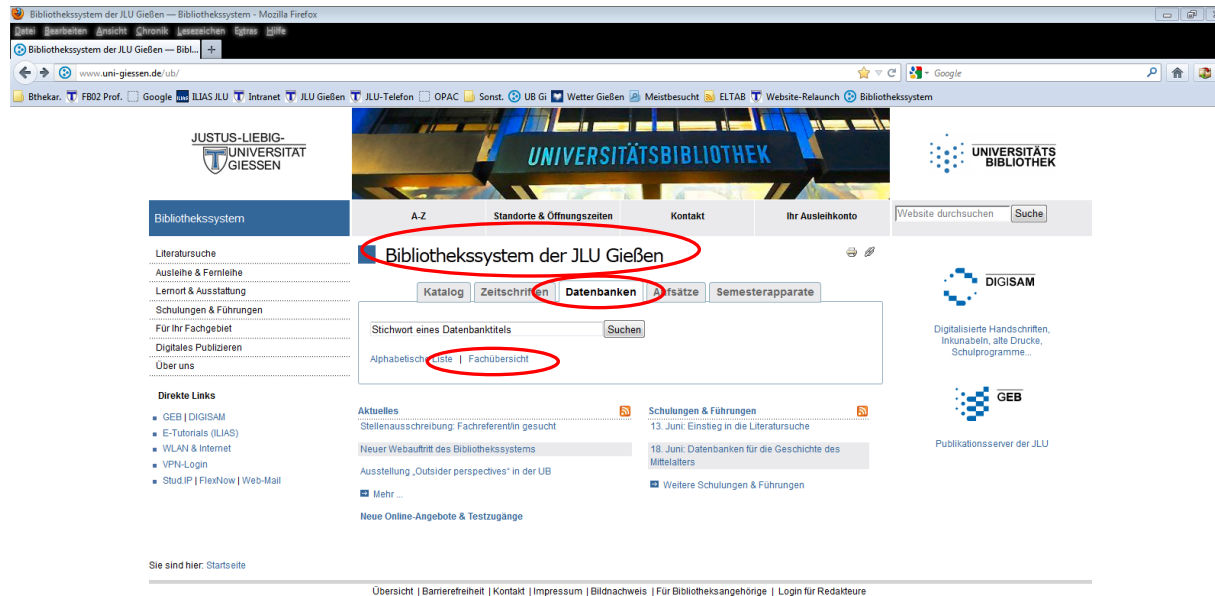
Bibliothekssystem der JLU Gießen — Bibliothekssystem - Mozilla Firefox

Datei Bearbeiten Ansicht Chronik Lesezeichen Extras Hilfe

Bibliothekssystem der JLU Gießen — Bibl... +

www.uni-giessen.de/ub/

Google

Bthekar. FB02 Prof. Google ILIAS JLU Intranet JLU Gießen JLU-Telefon OPAC Sonst. UB Gi Wetter Gießen Meistbesucht ELTAB Website-Relaunch Bibliothekssystem

JUSTUS-LIEBIG-UNIVERSITAT GIESSEN

UNIVERSITÄTSBIBLIOTHEK

UNIVERSITÄTS BIBLIOTHEK

Bibliothekssystem

A-Z | Standorte & Öffnungszeiten | Kontakt | Ihr Ausleihkonto

Website durchsuchen Suche

Literatursuche
Ausleihe & Fernleihe
Lernort & Ausstattung
Schulungen & Führungen
Für Ihr Fachgebiet
Digitales Publizieren
Über uns

Direkte Links
GEB | DIGISAM
E-Tutorials (ILIAS)
WLAN & Internet
VPN-Login
Stud.IP | FlexNow | Web-Mail

Bibliothekssystem der JLU Gießen

Katalog | Zeitschriften | Datenbanken | Aufsätze | Semesterapparate

Stichwort eines Datenbanktitels Suchen

Alphabetische Liste | Fachübersicht

Aktuelles
Stellenausschreibung: Fachreferent/in gesucht
Neuer Webauftritt des Bibliothekssystems
Ausstellung „Outsider perspectives" in der UB
Mehr ...
Neue Online-Angebote & Testzugänge

Schulungen & Führungen
13. Juni: Einstieg in die Literatursuche
18. Juni: Datenbanken für die Geschichte des Mittelalters
Weitere Schulungen & Führungen

DIGISAM
Digitalisierte Handschriften, Inkunabeln, alte Drucke, Schulprogramme...

GEB
Publikationsserver der JLU

Sie sind hier: Startseite

Übersicht | Barrierefreiheit | Kontakt | Impressum | Bildnachweis | Für Bibliotheksangehörige | Login für Redakteure